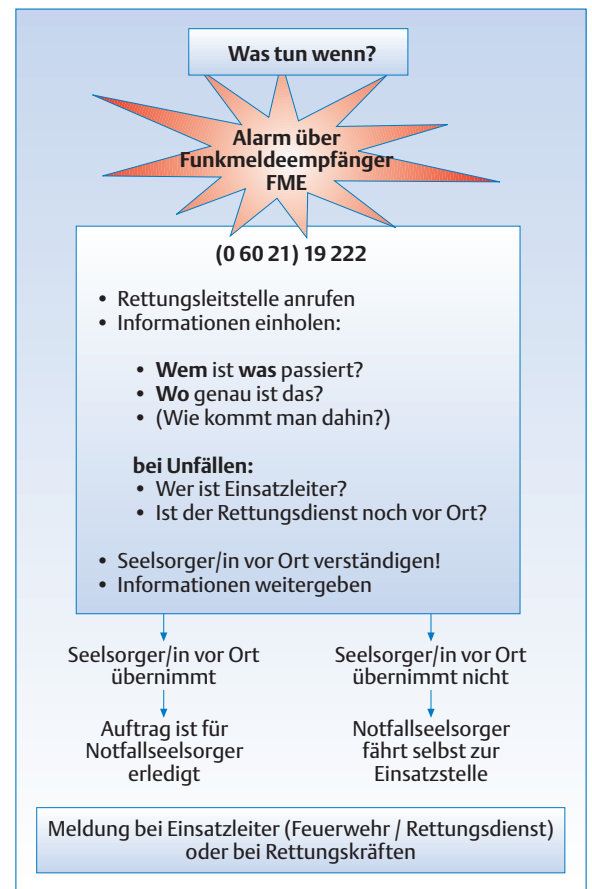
Was tun wenn?

Alarm über Funkmeldeempfänger FME

(0 60 21) 19 222

- Rettungsleitstelle anrufen
- Informationen einholen:
  - **Wem** ist **was** passiert?
  - **Wo** genau ist das?
  - (Wie kommt man dahin?)

**bei Unfällen:**
- Wer ist Einsatzleiter?
- Ist der Rettungsdienst noch vor Ort?

- Seelsorger/in vor Ort verständigen!
- Informationen weitergeben

Seelsorger/in vor Ort übernimmt

Auftrag ist für Notfallseelsorger erledigt

Seelsorger/in vor Ort übernimmt nicht

Notfallseelsorger fährt selbst zur Einsatzstelle

Meldung bei Einsatzleiter (Feuerwehr / Rettungsdienst) oder bei Rettungskräften